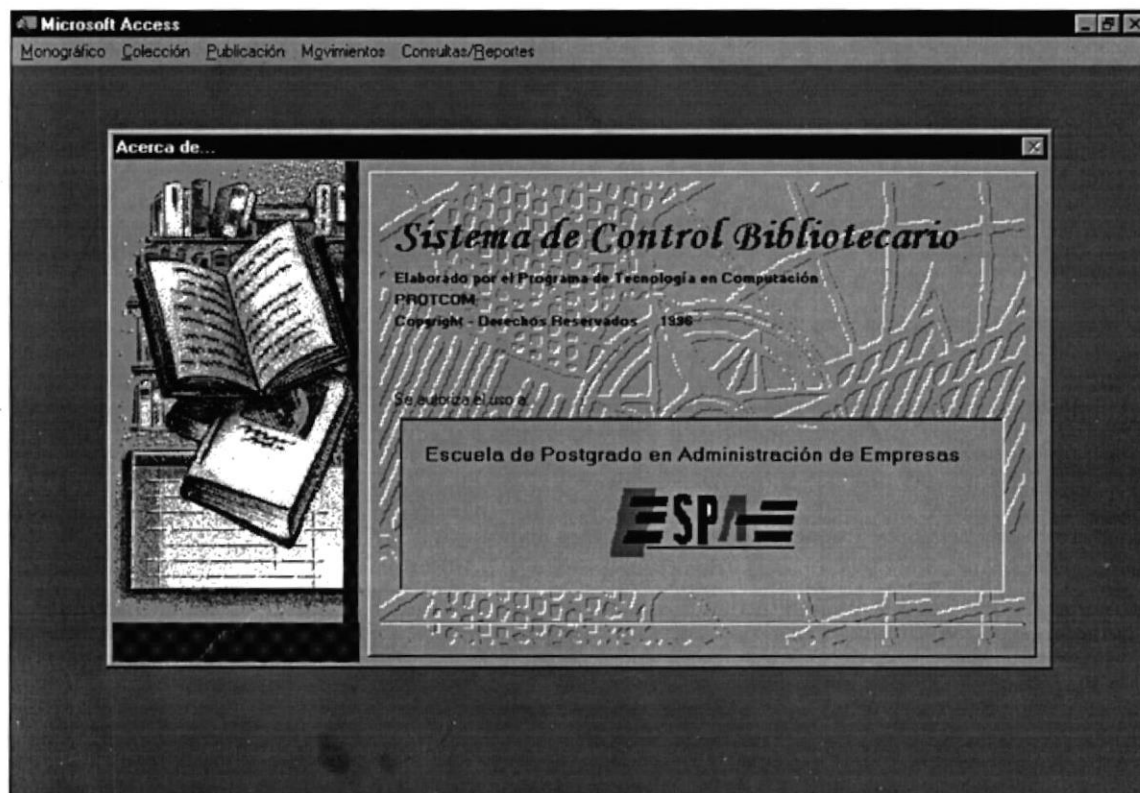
Microsoft Access

Monográfico Colección Publicación Movimientos Consultas/Reportes

Acerca de...

Sistema de Control Bibliotecario

Elaborado por el Programa de Tecnología en Computación
PROTCOM
Copyright - Derechos Reservados 1996

Se autoriza el uso a:

Escuela de Postgrado en Administración de Empresas

ESPAE